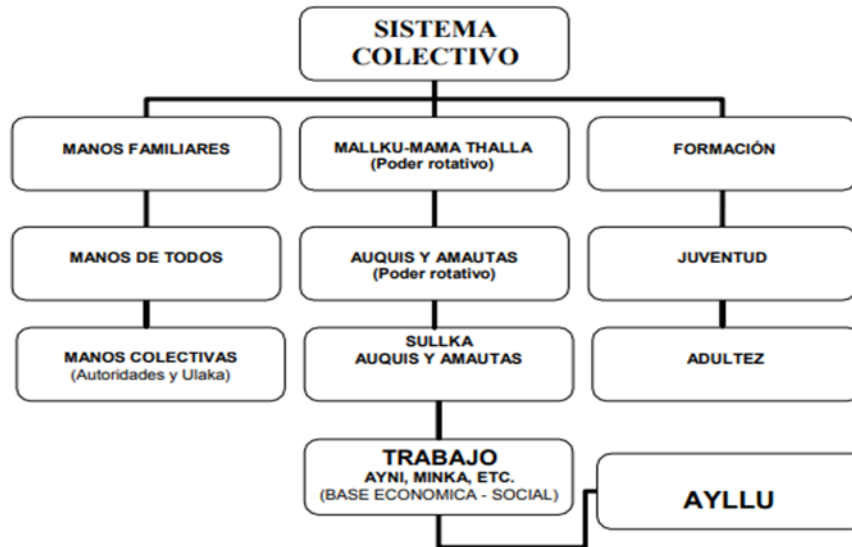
SISTEMA COLECTIVO

MANOS FAMILIARES

MANOS DE TODOS

MANOS COLECTIVAS
(Autoridades y Ulaka)

MALLKU-MAMA THALLA
(Poder rotativo)

AUQUIS Y AMAUTAS
(Poder rotativo)

SULLKA
AUQUIS Y AMAUTAS

FORMACIÓN

JUVENTUD

ADULTEZ

TRABAJO
AYNI, MINKA, ETC.
(BASE ECONOMICA - SOCIAL)

AYLLU